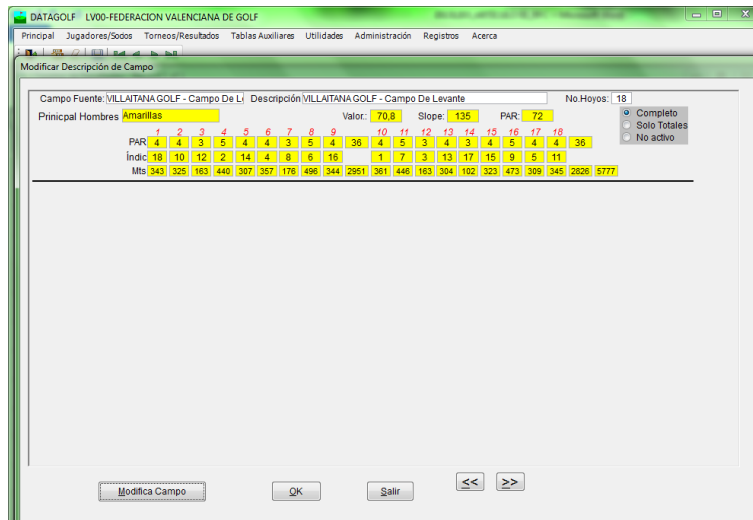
DATAGOLF LV00-FEDERACION VALENCIANA DE GOLF

Principal Jugadores/Socios Torneos/Resultados Tablas Auxiliares Utilidades Administración Registros Acerca

Modificar Descripción de Campo

Campo Fuente: VILLAITANA GOLF - Campo De L Descripción VILLAITANA GOLF - Campo De Levante No.Hoyos: 18

Prinicpal Hombres Amarillas Valor: 70,8 Slope: 135 PAR: 72

Completo
Solo Totales
No activo

| | 1 | 2 | 3 | 4 | 5 | 6 | 7 | 8 | 9 | | 10 | 11 | 12 | 13 | 14 | 15 | 16 | 17 | 18 | | |
|---|---|---|---|---|---|---|---|---|---|---|---|---|---|---|---|---|---|---|---|---|---|
| PAR | 4 | 4 | 3 | 5 | 4 | 4 | 3 | 5 | 4 | 36 | 4 | 5 | 3 | 4 | 3 | 4 | 5 | 4 | 4 | 36 | |
| Índic | 18 | 10 | 12 | 2 | 14 | 4 | 8 | 6 | 16 | | 1 | 7 | 3 | 13 | 17 | 15 | 9 | 5 | 11 | | |
| Mts | 343 | 325 | 163 | 440 | 307 | 357 | 176 | 496 | 344 | 2951 | 361 | 446 | 163 | 304 | 102 | 323 | 473 | 309 | 345 | 2826 | 5777 |

<< >>

Modifica Campo OK Salir